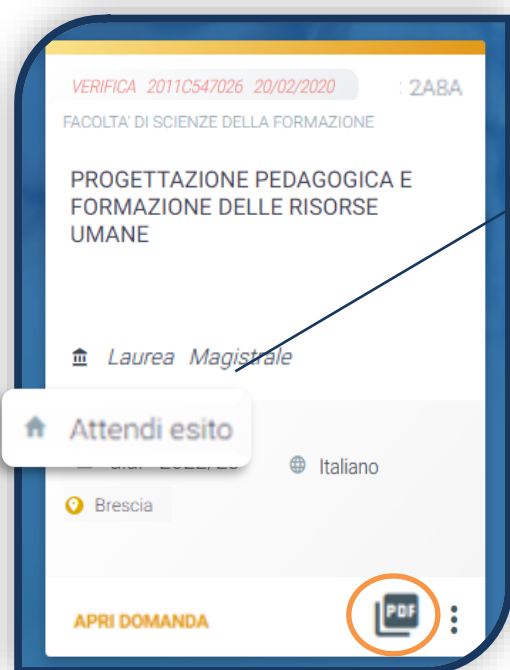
VERIFICA 2011C547026 20/02/2020
2A8A
FACOLTA' DI SCIENZE DELLA FORMAZIONE

PROGETTAZIONE PEDAGOGICA E FORMAZIONE DELLE RISORSE UMANE

Laurea Magistrale

Attendi esito

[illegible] 2022/23

Italiano

Brescia

APRI DOMANDA

PDF